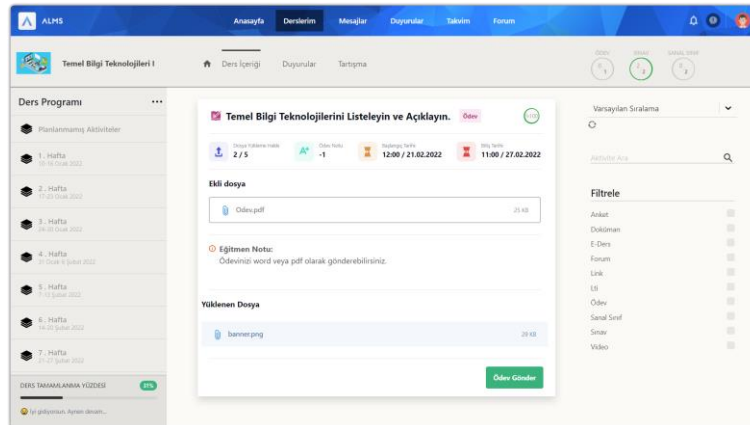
ALMS

Anasayfa Derslerim Mesajlar Duyurular Takvim Forum

Temel Bilgi Teknolojileri I

Ders İçeriği Duyurular Tartışma

ÖDEV 0/1 SINAV 2/3 SANAL SINIF 0/3

Ders Programı ...

Planlanmamış Aktiviteler

1. Hafta 10-16 Ocak 2022

2. Hafta 17-23 Ocak 2022

3. Hafta 24-30 Ocak 2022

4. Hafta 31 Ocak-6 Şubat 2022

5. Hafta 7-13 Şubat 2022

6. Hafta 14-20 Şubat 2022

7. Hafta 21-27 Şubat 2022

DERS TAMAMLANMA YÜZDESİ 31%

İyi gidiyorsun. Aynen devam...

Temel Bilgi Teknolojilerini Listeleyin ve Açıklayın. Ödev

Dosya Yükleme Hakkı 2/5

Ödev Notu -1

Başlangıç Tarihi 12:00 / 21.02.2022

Bitiş Tarihi 11:00 / 27.02.2022

Ekli dosya

Odev.pdf 25 KB

Eğitmen Notu:
Ödevinizi word veya pdf olarak gönderebilirsiniz.

Yüklenen Dosya

banner.png 28 KB

Ödev Gönder

Varsayılan Sıralama

Aktivite Ara

Filtrele

Anket
Doküman
E-Ders
Forum
Link
Lti
Ödev
Sanal Sınıf
Sınav
Video